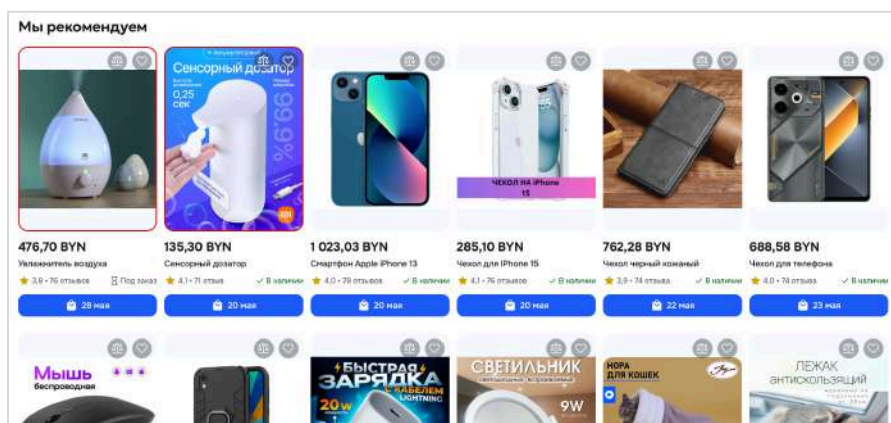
Мы рекомендуем

476,70 BYN
Увлажнитель воздуха
3,9 • 76 отзывов
Под заказ
28 мая

Сенсорный дозатор
0,25 сек
135,30 BYN
Сенсорный дозатор
4,1 • 71 отзыв
В наличии
20 мая

1 023,03 BYN
Смартфон Apple iPhone 13
4,0 • 79 отзывов
В наличии
20 мая

ЧЕХОЛ НА iPhone 15
285,10 BYN
Чехол для iPhone 15
4,1 • 76 отзывов
В наличии
20 мая

762,28 BYN
Чехол черный кожаный
3,9 • 77 отзыва
В наличии
22 мая

688,58 BYN
Чехол для телефона
4,0 • 74 отзыва
В наличии
23 мая

Мышь беспроводная

БЫСТРАЯ ЗАРЯДКА С КАБЕЛЕМ LIGHTNING
20w

СВЕТИЛЬНИК
9W

НОРА ДЛЯ КОШЕК

ЛЕЖАК АНТИСКОЛЬЗЯЩИЙ